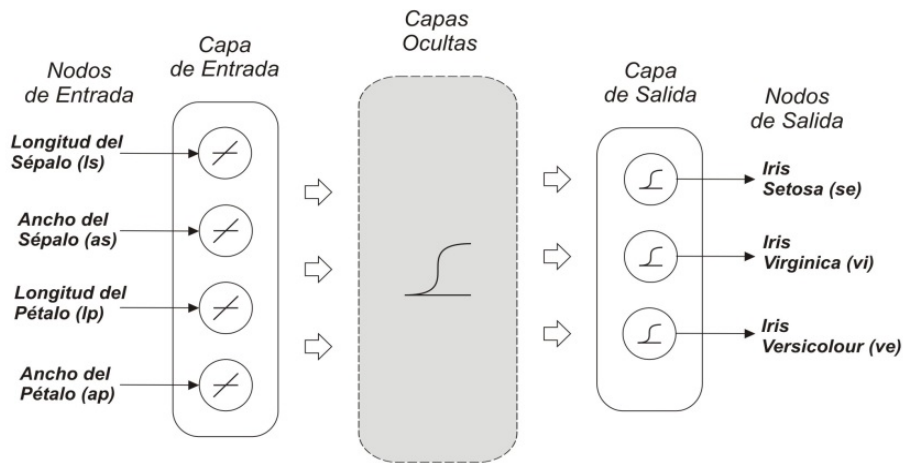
Nodos de Entrada

Capa de Entrada

Capas Ocultas

Capa de Salida

Nodos de Salida

Longitud del Sépalo (ls)

Ancho del Sépalo (as)

Longitud del Pétalo (lp)

Ancho del Pétalo (ap)

Iris Setosa (se)

Iris Virginica (vi)

Iris Versicolour (ve)